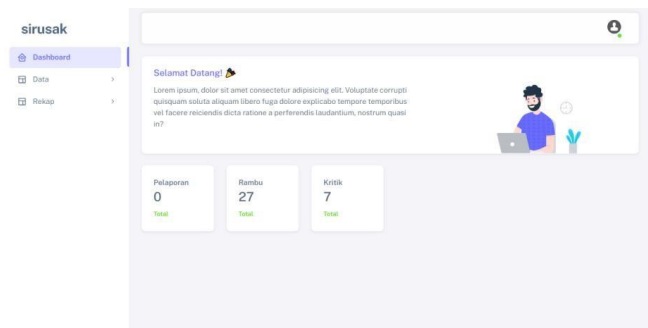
sirusak

Dashboard

Data

Rekap

Selamat Datang!

Lorem ipsum, dolor sit amet consectetur adipisicing elit. Voluptate corrupti quisquam soluta aliquam libero fuga dolore explicabo tempore temporibus vel facere reiciendis dicta ratione a perferendis laudantium, nostrum quasi in?

Pelaporan
0
Total

Rambu
27
Total

Kritik
7
Total